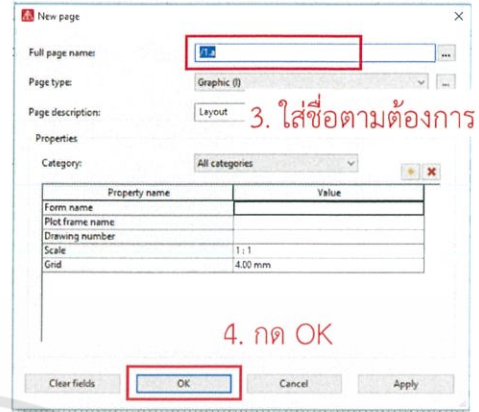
New page

Full page name: /1.a ...

Page type: Graphic (I) ...

Page description: Layout

3. ใส่ชื่อตามต้องการ

Properties

Category: All categories

| Property name | Value |
|---|---|
| Form name | |
| Plot frame name | |
| Drawing number | |
| Scale | 1 : 1 |
| Grid | 4.00 mm |

4. กด OK

Clear fields | OK | Cancel | Apply